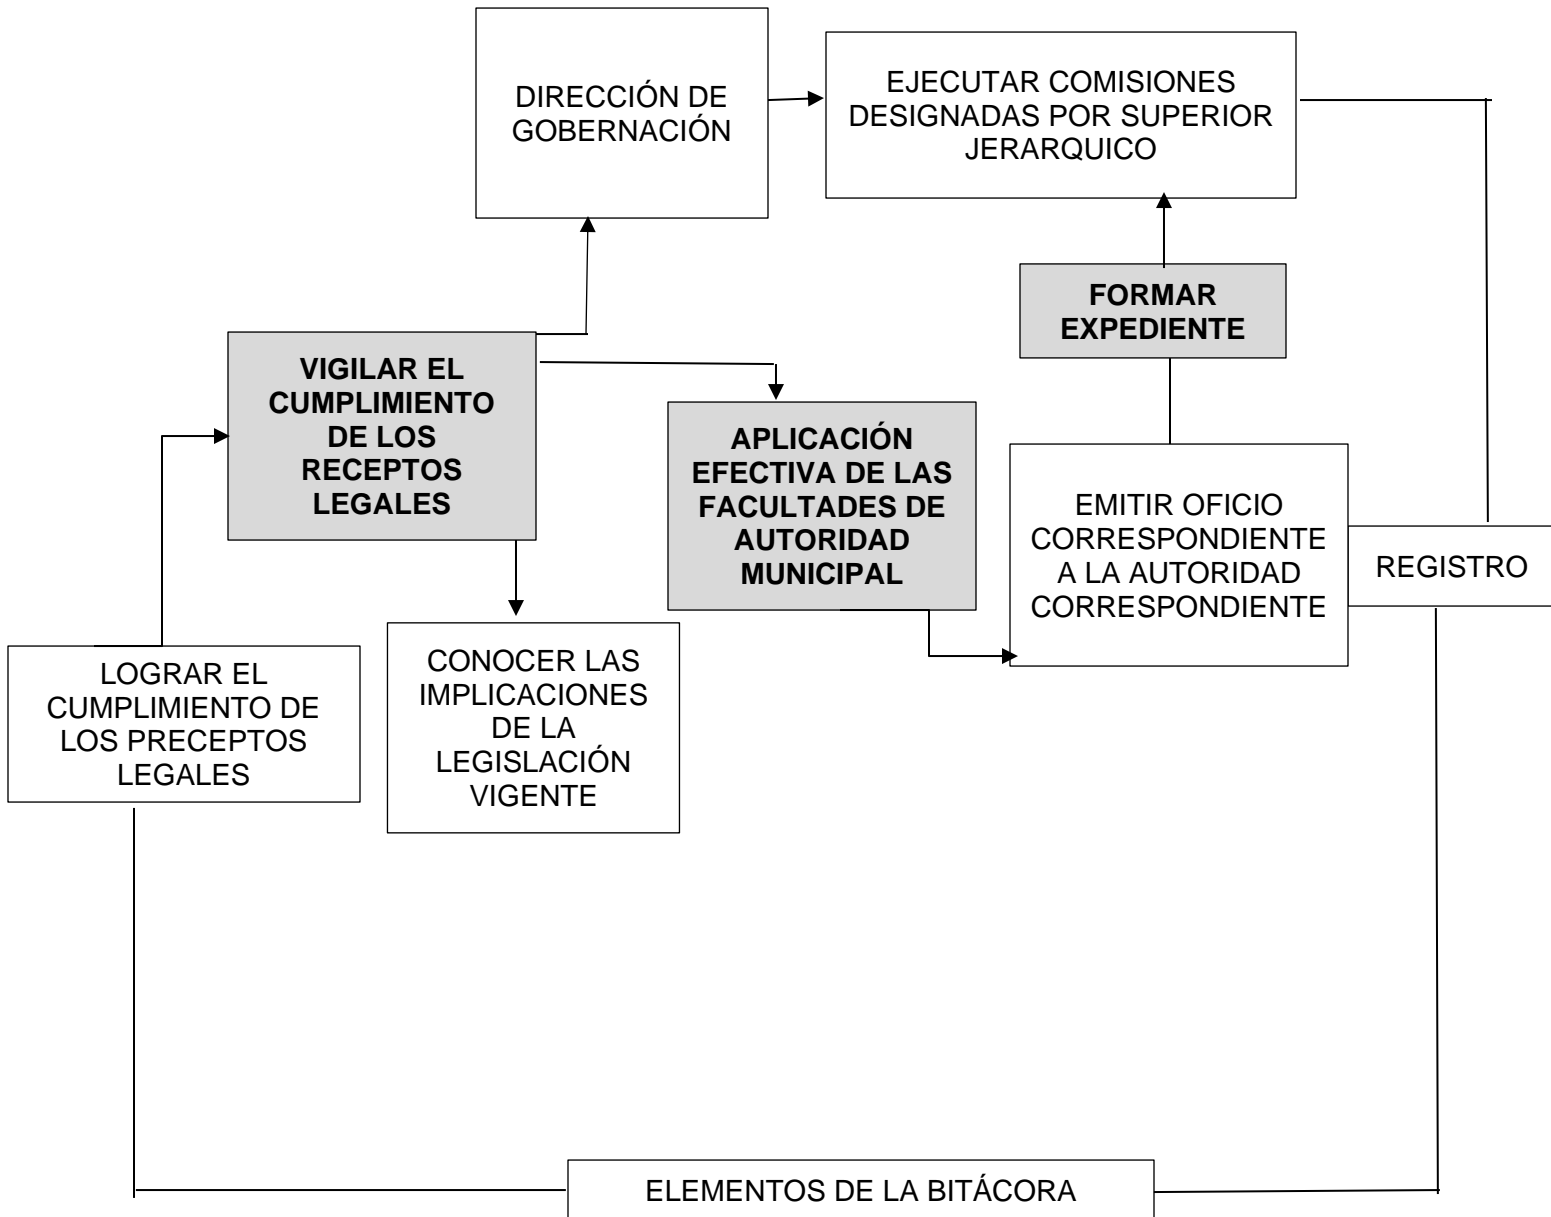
DIRECCIÓN DE GOBERNACIÓN

EJECUTAR COMISIONES DESIGNADAS POR SUPERIOR JERARQUICO

FORMAR EXPEDIENTE

VIGILAR EL CUMPLIMIENTO DE LOS RECEPTOS LEGALES

APLICACIÓN EFECTIVA DE LAS FACULTADES DE AUTORIDAD MUNICIPAL

EMITIR OFICIO CORRESPONDIENTE A LA AUTORIDAD CORRESPONDIENTE

REGISTRO

LOGRAR EL CUMPLIMIENTO DE LOS PRECEPTOS LEGALES

CONOCER LAS IMPLICACIONES DE LA LEGISLACIÓN VIGENTE

ELEMENTOS DE LA BITÁCORA